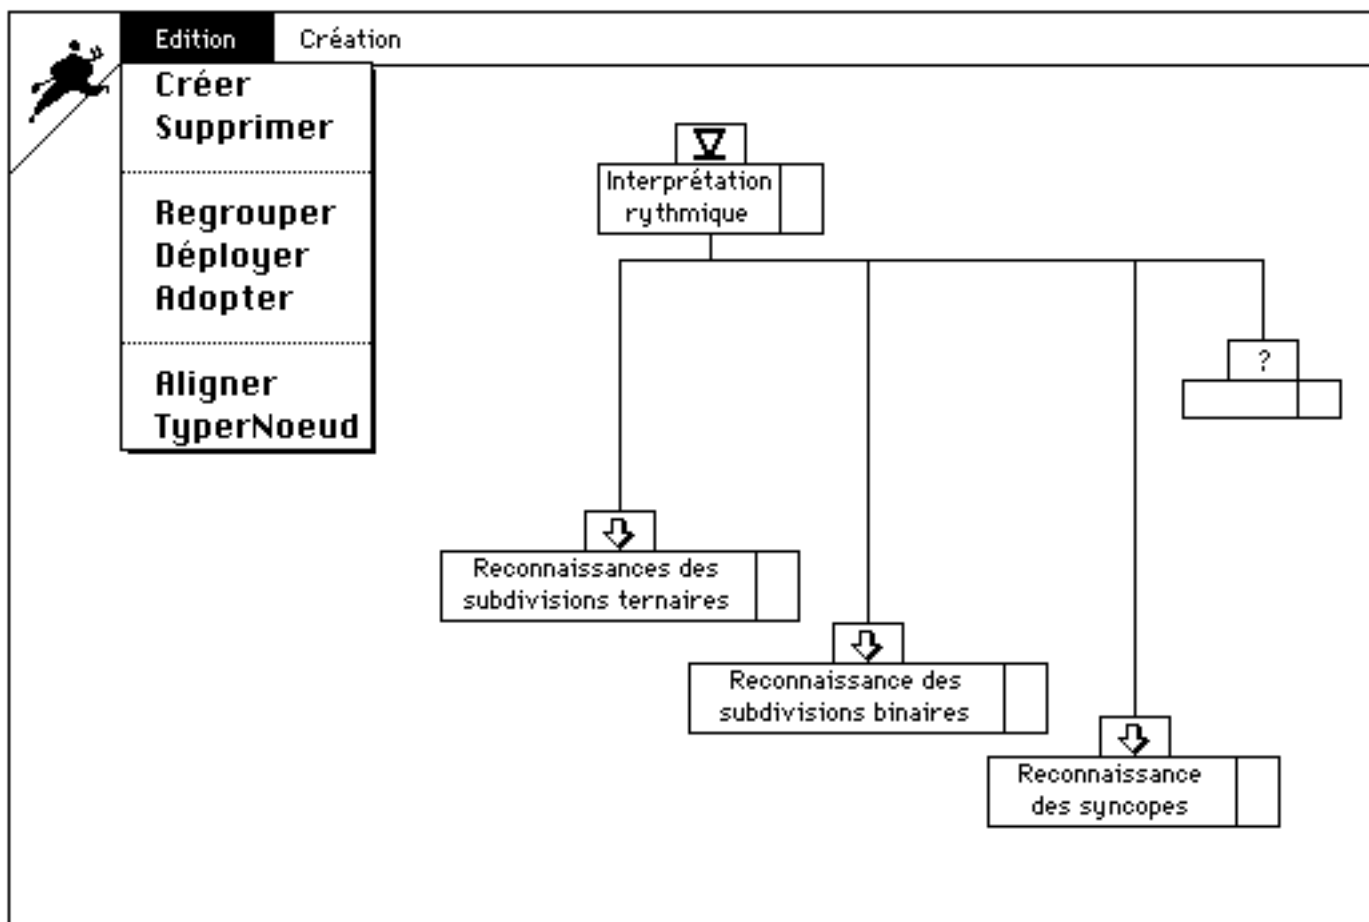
Edition Création

Créer
Supprimer

Regrouper
Déployer
Adopter

Aligner
TyperNoeud

Interprétation rythmique

?

Reconnaissances des subdivisions ternaires

Reconnaissance des subdivisions binaires

Reconnaissance des syncopes